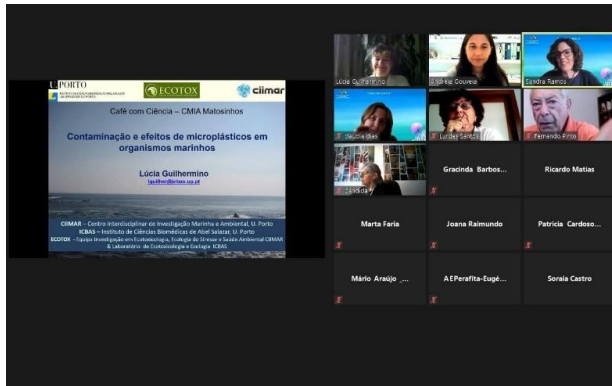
U.PORTO
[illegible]
ECOTOX
ciimar

Café com Ciência – CMIA Matosinhos

Contaminação e efeitos de microplásticos em organismos marinhos

Lúcia Guilhermino
lguilher@icbas.up.pt

CIIMAR – Centro Interdisciplinar de Investigação Marinha e Ambiental, U. Porto
ICBAS – Instituto de Ciências Biomédicas de Abel Salazar, U. Porto
ECOTOX – Equipa Investigação em Ecotoxicologia, Ecologia de Stresse e Saúde Ambiental CIIMAR & Laboratório de Ecotoxicologia e Ecologia ICBAS

Lúcia Guilhermino
Andreia Coutinho
Sandra Ramos
Cecília Dias
Lurdes Santos
Fernando Pinto
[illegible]
Gracinda Barbos...
Ricardo Matias
Marta Faria
Joana Raimundo
Patrícia Cardoso...
Mário Araújo _...
A E Perafita-Eugé...
Soraia Castro